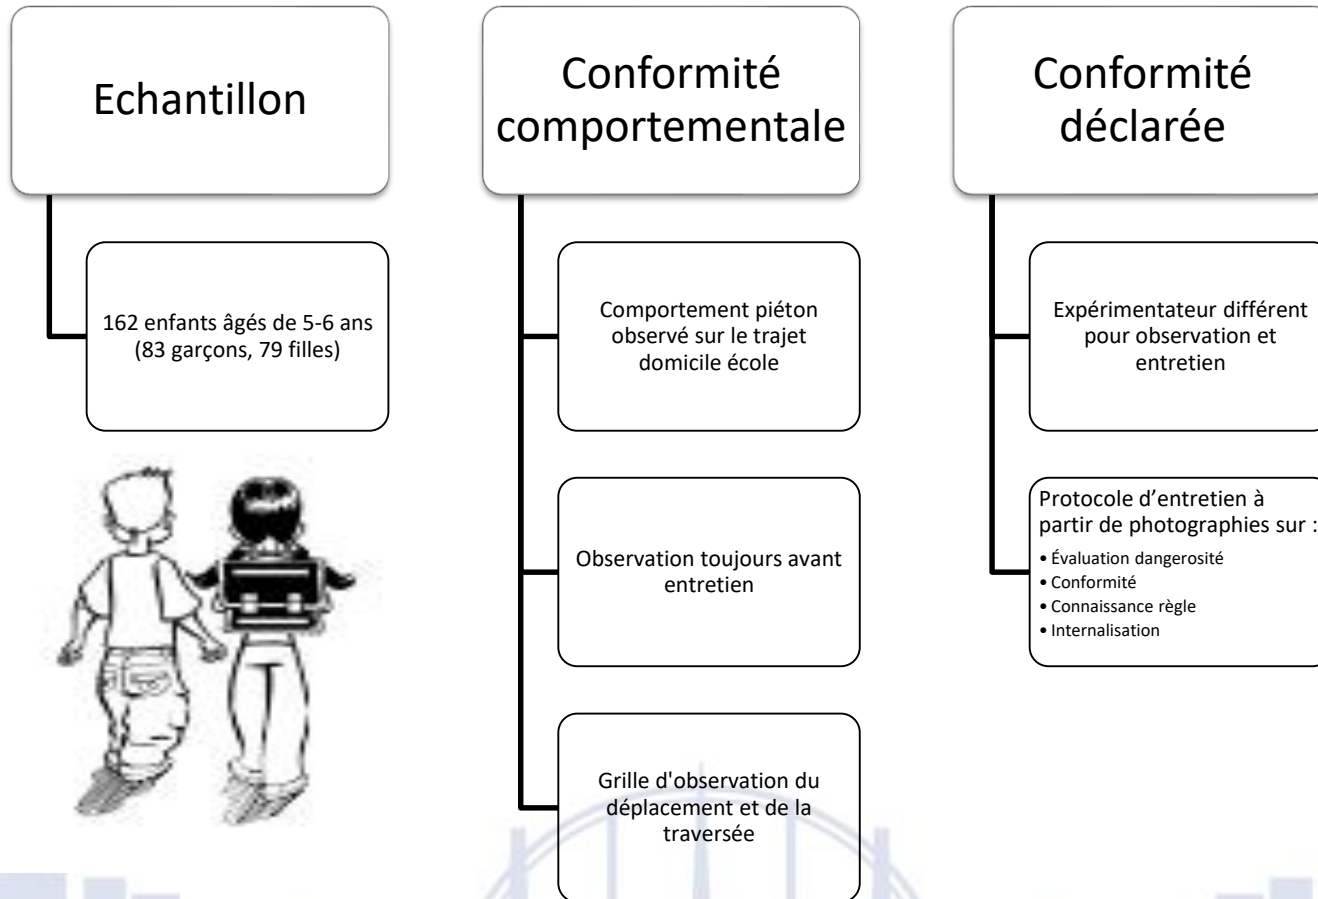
Echantillon

162 enfants âgés de 5-6 ans (83 garçons, 79 filles)

Conformité comportementale

Comportement piéton observé sur le trajet domicile école

Observation toujours avant entretien

Grille d'observation du déplacement et de la traversée

Conformité déclarée

Expérimentateur différent pour observation et entretien

Protocole d’entretien à partir de photographies sur :
• Évaluation dangerosité
• Conformité
• Connaissance règle
• Internalisation